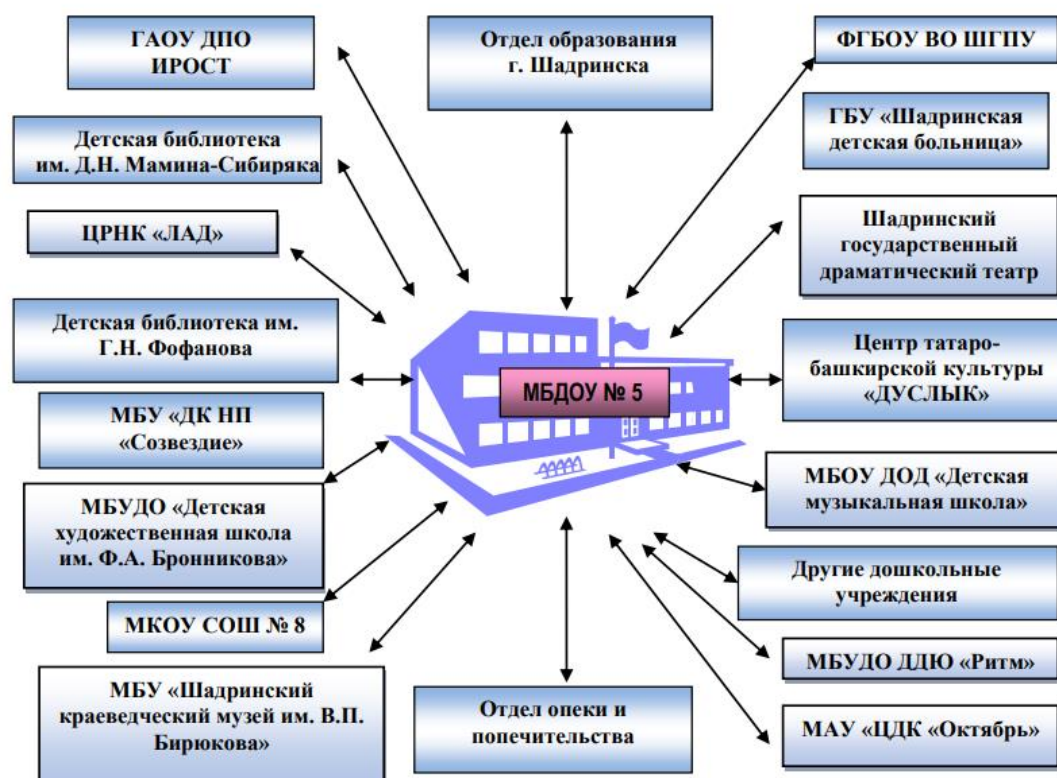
ГАОУ ДПО ИРОСТ

Отдел образования г. Шадринска

ФГБОУ ВО ШГПУ

Детская библиотека им. Д.Н. Мамина-Сибиряка

ГБУ «Шадринская детская больница»

ЦРНК «ЛАД»

Шадринский государственный драматический театр

Детская библиотека им. Г.Н. Фофанова

МБДОУ № 5

Центр татаро-башкирской культуры «ДУСЛЫК»

МБУ «ДК НП «Созвездие»

МБОУ ДОД «Детская музыкальная школа»

МБУДО «Детская художественная школа им. Ф.А. Бронникова»

Другие дошкольные учреждения

МКОУ СОШ № 8

МБУДО ДДЮ «Ритм»

МБУ «Шадринский краеведческий музей им. В.П. Бирюкова»

Отдел опеки и попечительства

МАУ «ЦДК «Октябрь»